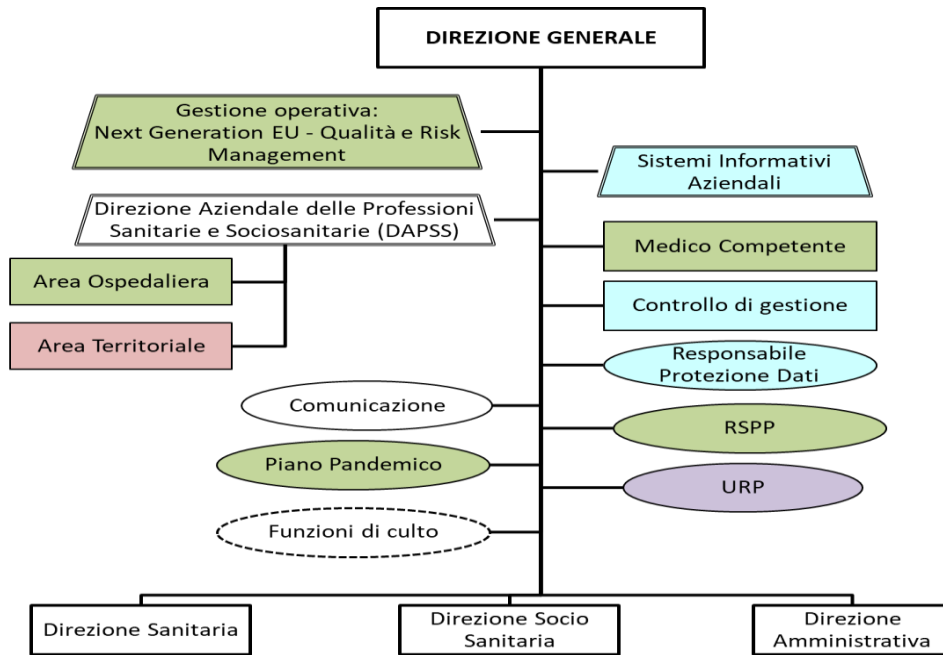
DIREZIONE GENERALE

Gestione operativa: Next Generation EU - Qualità e Risk Management

Sistemi Informativi Aziendali

Direzione Aziendale delle Professioni Sanitarie e Sociosanitarie (DAPSS)

Medico Competente

Area Ospedaliera

Controllo di gestione

Area Territoriale

Responsabile Protezione Dati

Comunicazione

RSPP

Piano Pandemico

URP

Funzioni di culto

Direzione Sanitaria

Direzione Socio Sanitaria

Direzione Amministrativa